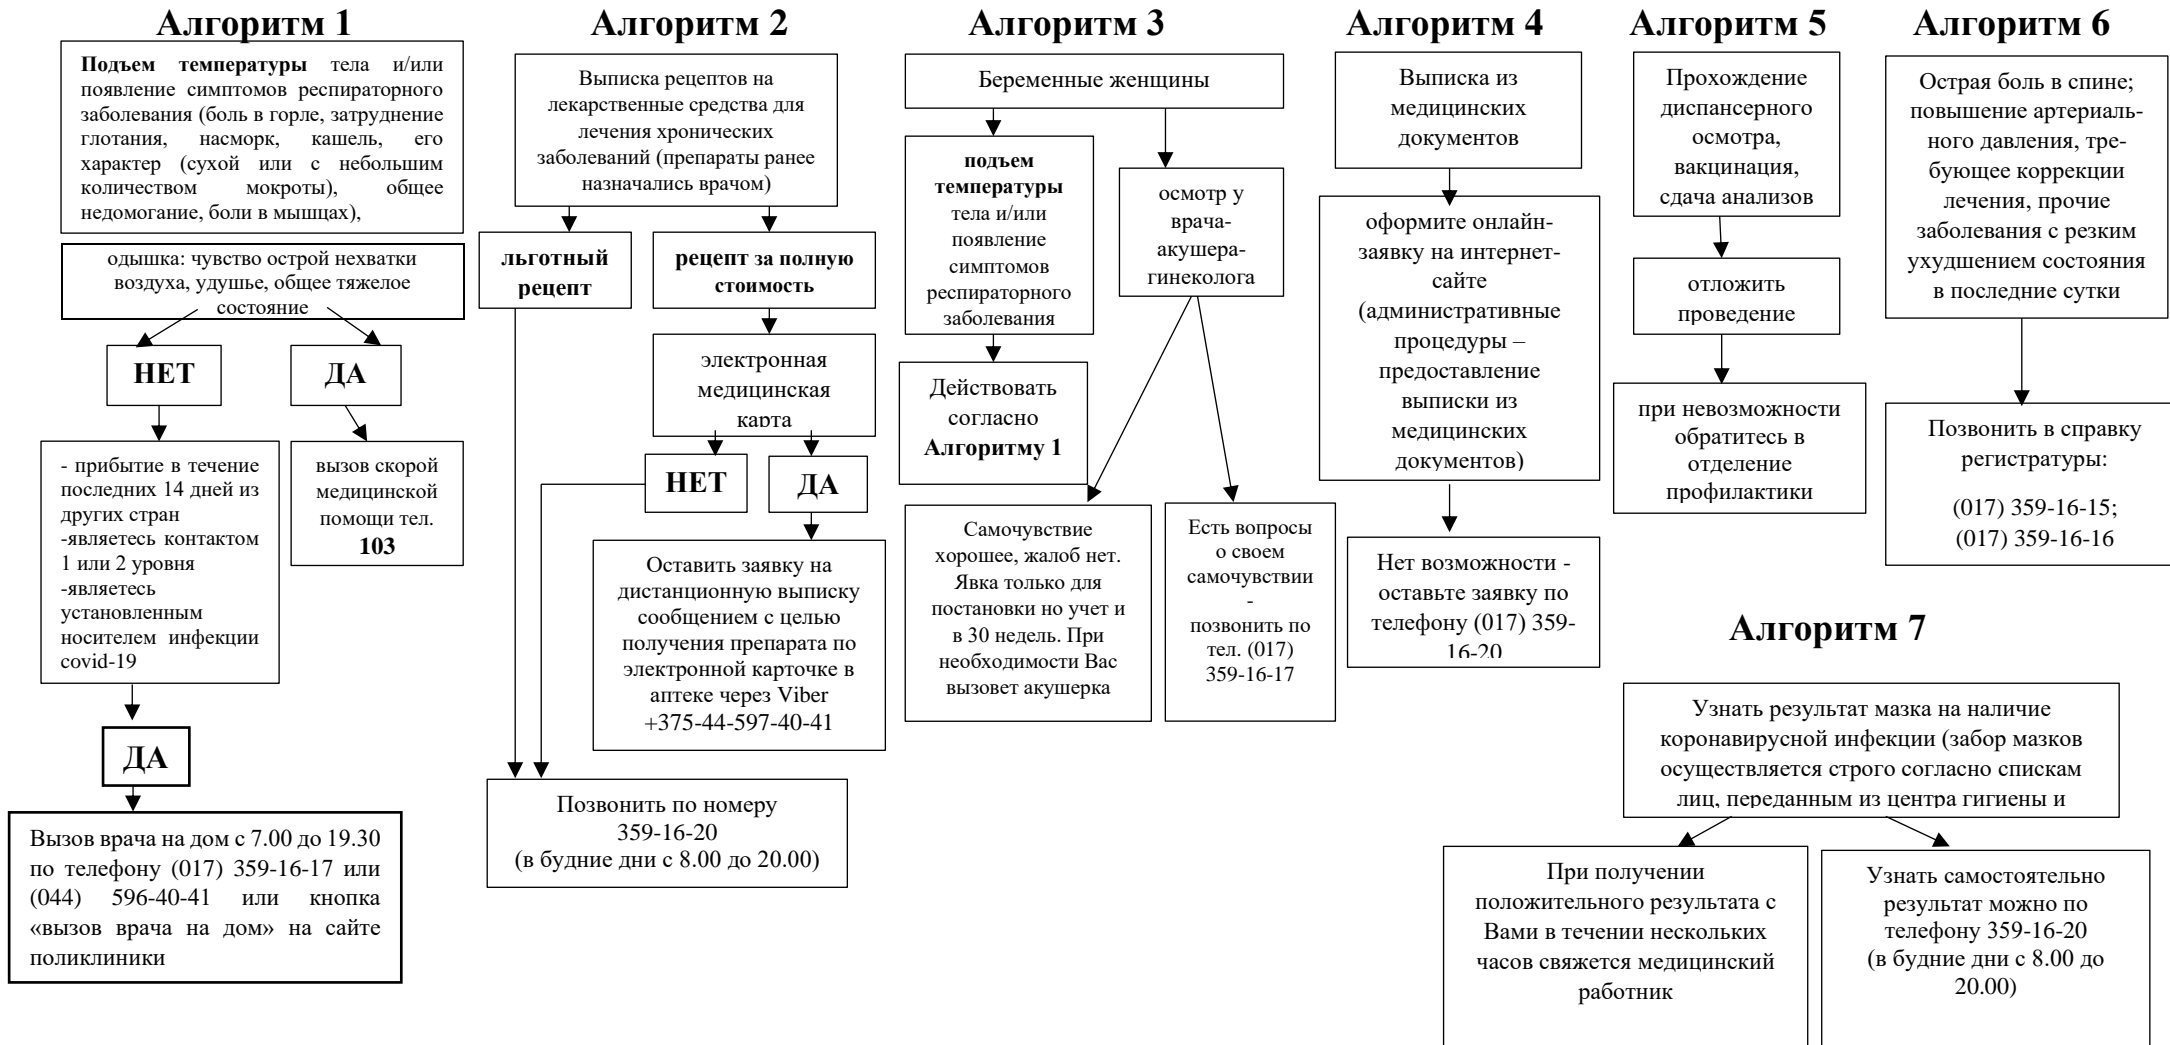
Алгоритм 1

**Подъем температуры** тела и/или появление симптомов респираторного заболевания (боль в горле, затруднение глотания, насморк, кашель, его характер (сухой или с небольшим количеством мокроты), общее недомогание, боли в мышцах),

одышка: чувство острой нехватки воздуха, удушье, общее тяжелое состояние

НЕТ

ДА

вызов скорой медицинской помощи тел. 103

- прибытие в течение последних 14 дней из других стран -являетесь контактом 1 или 2 уровня -являетесь установленным носителем инфекции covid-19

ДА

Вызов врача на дом с 7.00 до 19.30 по телефону (017) 359-16-17 или (044) 596-40-41 или кнопка «вызов врача на дом» на сайте поликлиники

Алгоритм 2

Выписка рецептов на лекарственные средства для лечения хронических заболеваний (препараты ранее назначались врачом)

льготный рецепт

рецепт за полную стоимость

электронная медицинская карта

НЕТ

ДА

Оставить заявку на дистанционную выписку сообщением с целью получения препарата по электронной карточке в аптеке через Viber +375-44-597-40-41

Позвонить по номеру 359-16-20 (в будние дни с 8.00 до 20.00)

Алгоритм 3

Беременные женщины

подъем температуры тела и/или появление симптомов респираторного заболевания

осмотр у врача-акушера-гинеколога

Действовать согласно Алгоритму 1

Самочувствие хорошее, жалоб нет. Явка только для постановки но учет и в 30 недель. При необходимости Вас вызовет акушерка

Есть вопросы о своем самочувствии - позвонить по тел. (017) 359-16-17

Алгоритм 4

Выписка из медицинских документов

оформите онлайн-заявку на интернет-сайте (административные процедуры – предоставление выписки из медицинских документов)

Нет возможности - оставьте заявку по телефону (017) 359-16-20

Алгоритм 5

Прохождение диспансерного осмотра, вакцинация, сдача анализов

отложить проведение

при невозможности обратитесь в отделение профилактики

Алгоритм 6

Острая боль в спине; повышение артериального давления, требующее коррекции лечения, прочие заболевания с резким ухудшением состояния в последние сутки

Позвонить в справку регистратуры:

(017) 359-16-15;
(017) 359-16-16

Алгоритм 7

Узнать результат мазка на наличие коронавирусной инфекции (забор мазков осуществляется строго согласно спискам лиц, переданным из центра гигиены и

При получении положительного результата с Вами в течении нескольких часов свяжется медицинский работник

Узнать самостоятельно результат можно по телефону 359-16-20 (в будние дни с 8.00 до 20.00)